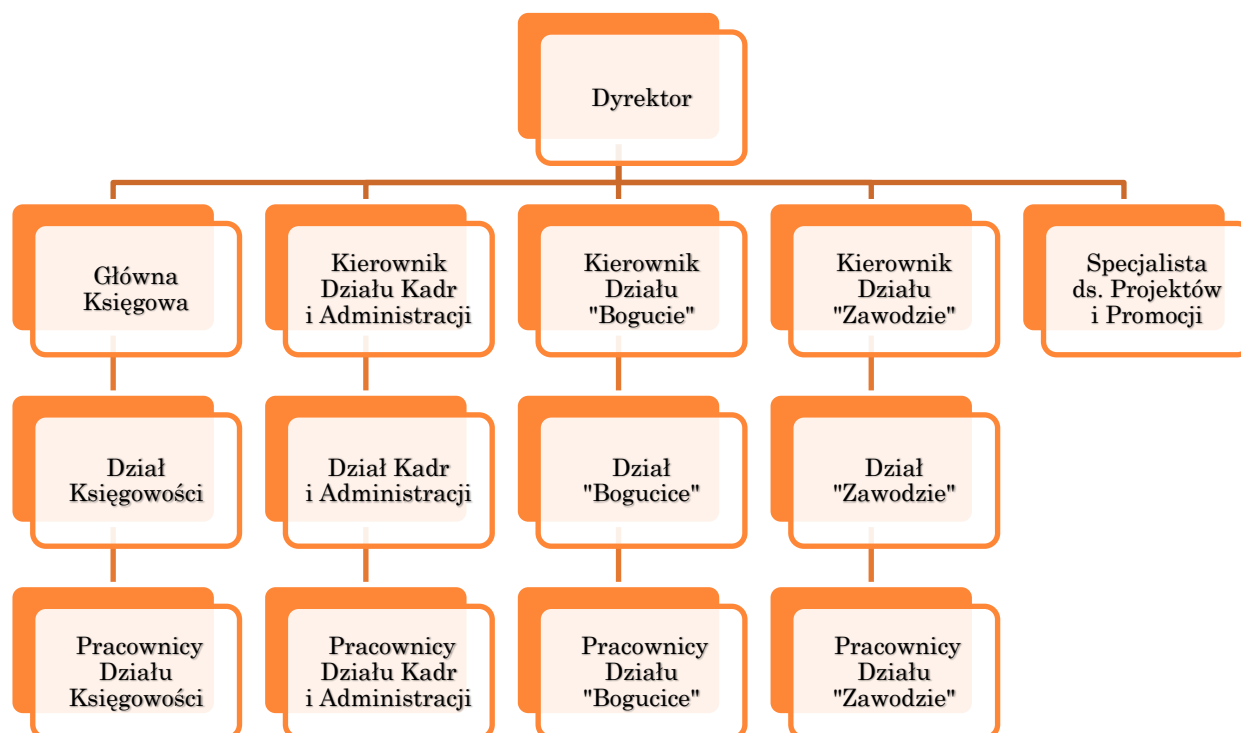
Dyrektor

Główna Księgowa

Kierownik Działu Kadr i Administracji

Kierownik Działu "Bogucie"

Kierownik Działu "Zawodzie"

Specjalista ds. Projektów i Promocji

Dział Księgowości

Dział Kadr i Administracji

Dział "Bogucice"

Dział "Zawodzie"

Pracownicy Działu Księgowości

Pracownicy Działu Kadr i Administracji

Pracownicy Działu "Bogucice"

Pracownicy Działu "Zawodzie"